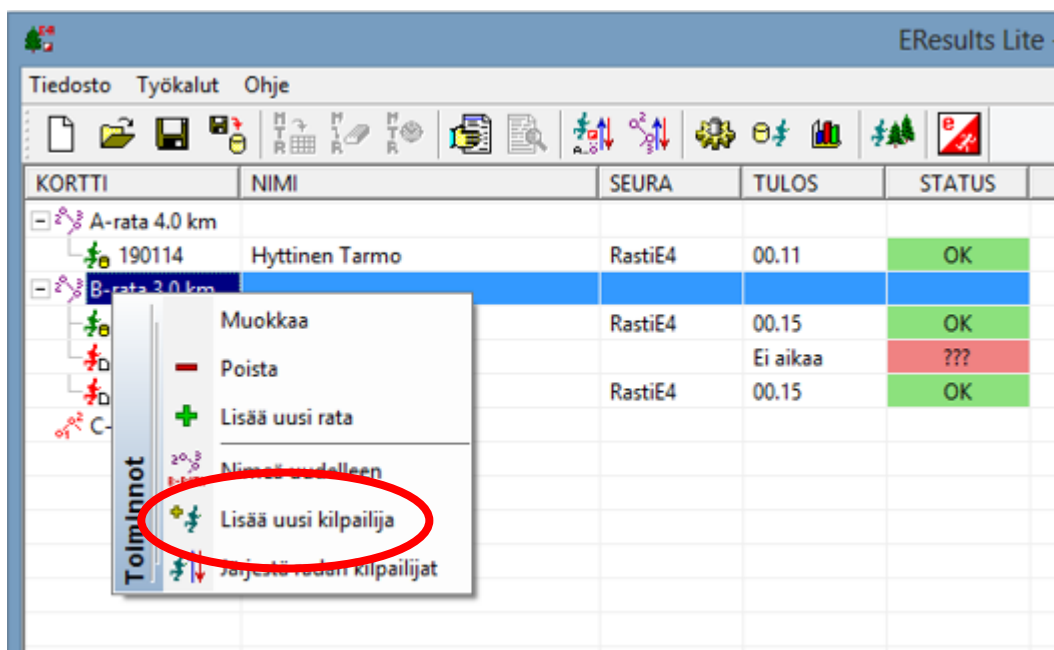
EResults Lite

Tiedosto Työkalut Ohje

| KORTTI | NIMI | SEURA | TULOS | STATUS |
|---|---|---|---|---|
| A-rata 4.0 km | | | | |
| 190114 | Hyttinen Tarmo | RastiE4 | 00.11 | OK |
| B-rata 3.0 km | | | | |
| | | RastiE4 | 00.15 | OK |
| D | | | Ei aikaa | ??? |
| D | | RastiE4 | 00.15 | OK |
| C- | | | | |

Toiminnot

Muokkaa
Poista
Lisää uusi rata
Nimeä uudelleen
Lisää uusi kilpailija
Järjestä radan kilpailijat